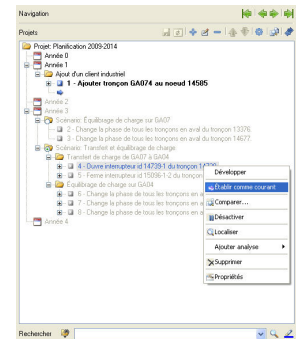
Navigation

Projets

Projet: Planification 2009-2014
Année 0
Année 1
Ajout d'un client industriel
1 - Ajouter tronçon GA074 au noeud 14585
Année 2
Année 3
Scénario: Équilibrage de charge sur GA07
2 - Change la phase de tous les tronçons en aval du tronçon 13376
3 - Change la phase de tous les tronçons en aval du tronçon 14677
Scénario: Transfert et équilibrage de charge
Transfert de charge de GA07 à GA04
4 - Ouvre interrupteur id 14739-1 du tronçon 14739
5 - Ferme interrupteur 15036-1-2 du tronçon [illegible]
Équilibrage de charge sur GA04
6 - Change la phase de tous les tronçons en a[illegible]
7 - Change la phase de tous les tronçons en a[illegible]
8 - Change la phase de tous les tronçons en a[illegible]
Année 4

Développer
Établir comme courant
Comparer...
Désactiver
Localiser
Ajouter analyse
Supprimer
Propriétés

Rechercher